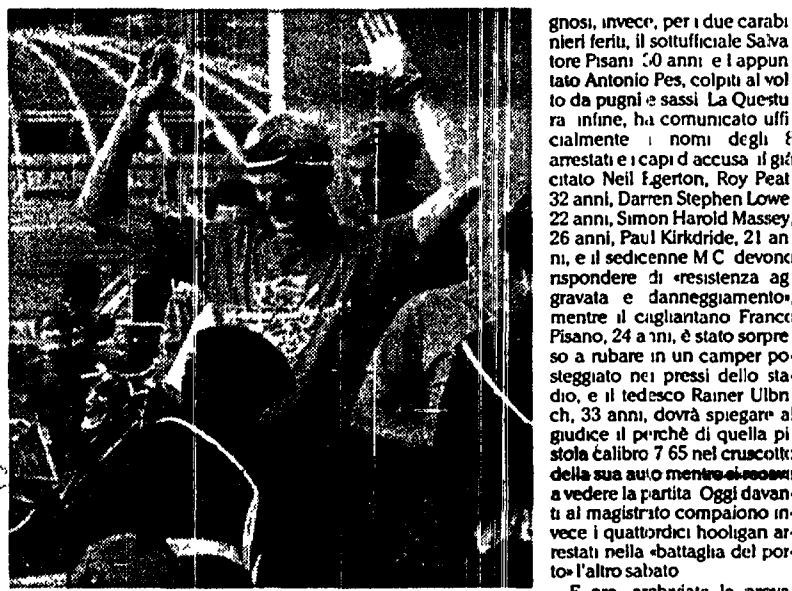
gnosi, invece, per i due carabinieri feriti, il sottufficiale Salvatore Pisani 30 anni e l appuntato Antonio Pes, colpiti al volto da pugni e sassi La Questura infine, ha comunicato ufficialmente i nomi degli 8 arrestati e i capi d accusa il già citato Neil Egerton, Roy Peat 32 anni, Darren Stephen Lowe 22 anni, Simon Harold Massey, 26 anni, Paul Kirkdride, 21 anni, e il sedicenne M C devono rispondere di «resistenza aggravata e danneggiamento», mentre il cagliaritano Franco Pisano, 24 anni, è stato sorpreso a rubare in un camper posteggiato nei pressi dello stadio, e il tedesco Rainer Ulbnich, 33 anni, dovrà spiegare al giudice il perchè di quella pistola calibro 7 65 nel cruscotto della sua auto mentre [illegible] a vedere la partita Oggi davanti al magistrato compaiono invece i quattordici hooligan arrestati nella «battaglia del porto» l'altro sabato

E ora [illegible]